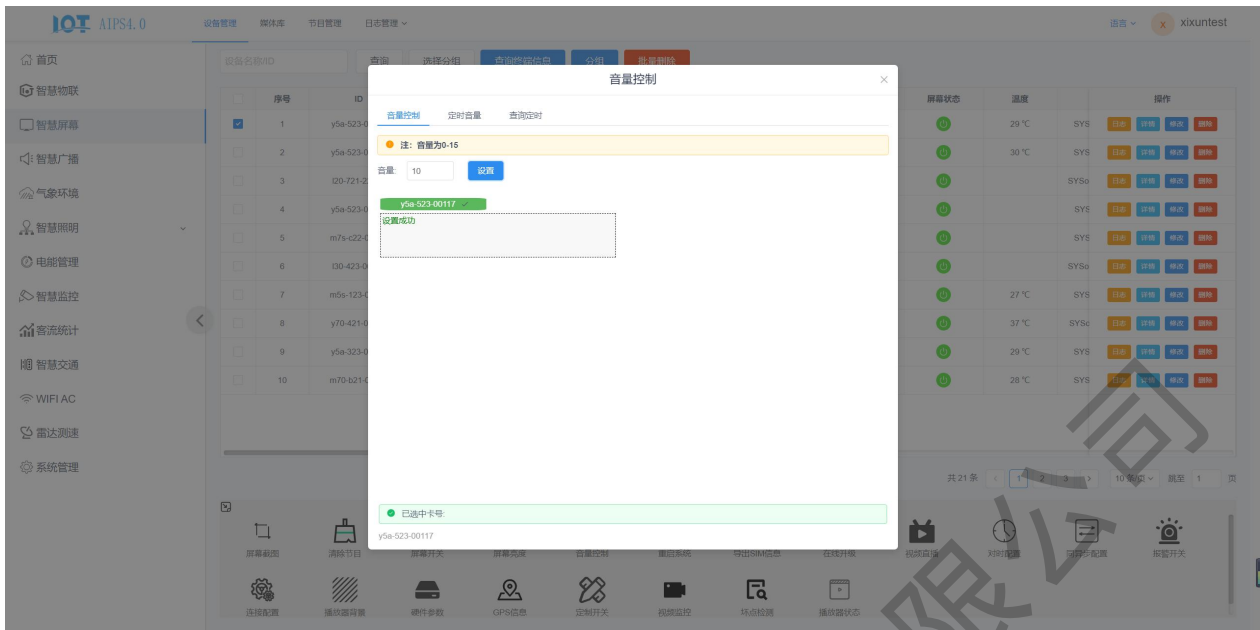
IOT AIPS4.0
设备管理 媒体库 节目管理 日志管理
语言 x xixuntest

首页
智慧物联
智慧屏幕
智慧广播
气象环境
智慧照明
电能管理
智慧监控
客流统计
智慧交通
WIFI AC
雷达测速
系统管理

设备名称/ID 查询 选择分组 查询终端信息 分组 批量删除

| | 序号 | ID | 屏幕状态 | 温度 | | 操作 |
|---|---|---|---|---|---|---|
| | 1 | y5a-523-0 | | 29 ℃ | SYS | 日志 详情 修改 删除 |
| | 2 | y5a-523-0 | | 30 ℃ | SYS | 日志 详情 修改 删除 |
| | 3 | t20-721-2 | | | SYSo | 日志 详情 修改 删除 |
| | 4 | y5a-523-0 | | | SYS | 日志 详情 修改 删除 |
| | 5 | m7s-c22-0 | | | SYS | 日志 详情 修改 删除 |
| | 6 | t30-423-0 | | | SYSo | 日志 详情 修改 删除 |
| | 7 | m5s-123-0 | | 27 ℃ | SYS | 日志 详情 修改 删除 |
| | 8 | y70-421-0 | | 37 ℃ | SYSc | 日志 详情 修改 删除 |
| | 9 | y5a-323-0 | | 29 ℃ | SYS | 日志 详情 修改 删除 |
| | 10 | m70-b21-0 | | 28 ℃ | SYS | 日志 详情 修改 删除 |

共21条 1 2 3 10条/页 跳至 1 页

音量控制
音量控制 定时音量 查询定时
注：音量为0-15
音量: 10 设置
y5a-523-00117
设置成功
已选中卡号:
y5a-523-00117

屏幕截图 清除节目 屏幕开关 屏幕亮度 音量控制 重启系统 导出SIM信息 在线升级 视频直播 对时配置 同步配置 报警开关
远程配置 播放器背景 硬件参数 GPS信息 定制开关 视频监控 坏点检测 播放器状态